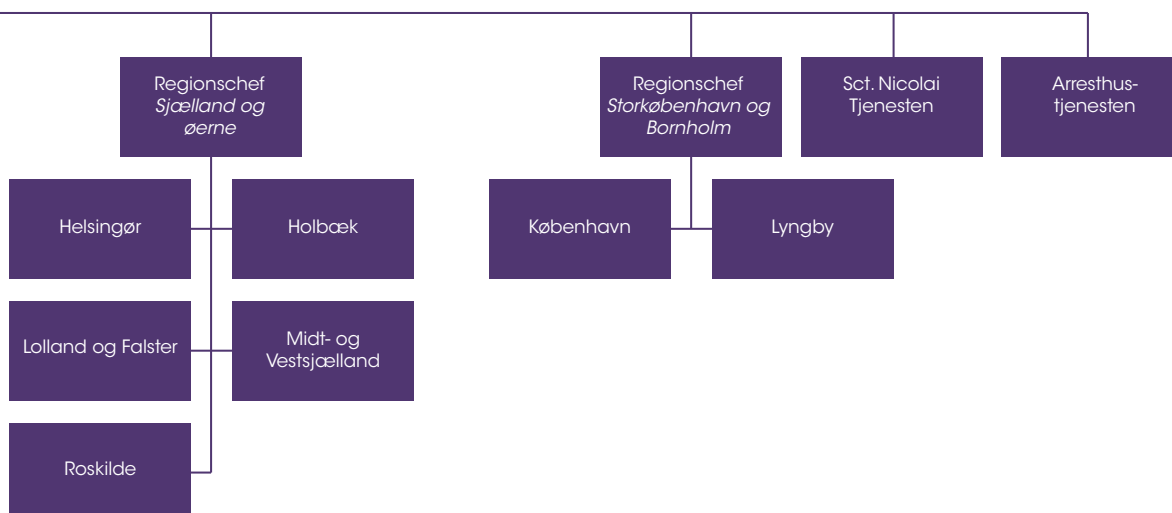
Regionschef
*Sjælland og øerne*

Helsingør

Holbæk

Lolland og Falster

Midt- og Vestsjælland

Roskilde

Regionschef
*Storkøbenhavn og Bornholm*

København

Lyngby

Sct. Nicolai Tjenesten

Arresthustjenesten